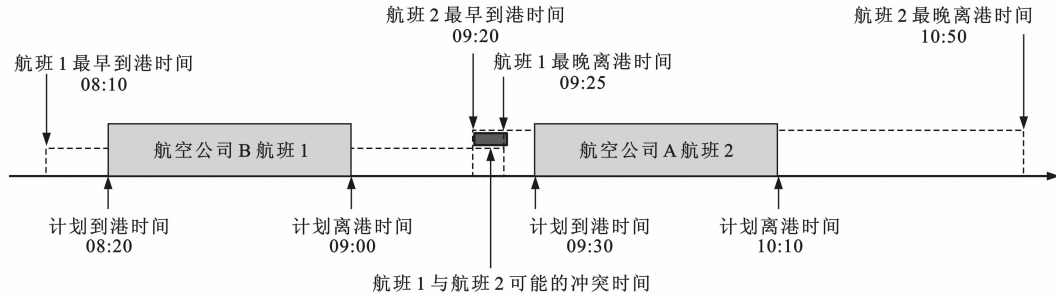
航班 2 最早到港时间
09:20

航班 2 最晚离港时间
10:50

航班 1 最早到港时间
08:10

航班 1 最晚离港时间
09:25

航空公司 B 航班 1

航空公司 A 航班 2

计划到港时间
08:20

计划离港时间
09:00

计划到港时间
09:30

计划离港时间
10:10

航班 1 与航班 2 可能的冲突时间